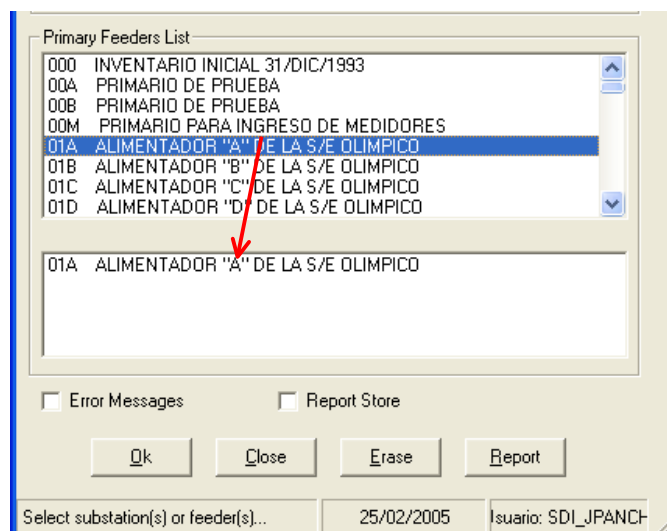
Primary Feeders List

000 INVENTARIO INICIAL 31/DIC/1993
00A PRIMARIO DE PRUEBA
00B PRIMARIO DE PRUEBA
00M PRIMARIO PARA INGRESO DE MEDIDORES
01A ALIMENTADOR "A" DE LA S/E OLIMPICO
01B ALIMENTADOR "B" DE LA S/E OLIMPICO
01C ALIMENTADOR "C" DE LA S/E OLIMPICO
01D ALIMENTADOR "D" DE LA S/E OLIMPICO

01A ALIMENTADOR "A" DE LA S/E OLIMPICO

Error Messages

Report Store

Ok

Close

Erase

Report

Select substation(s) or feeder(s)...

25/02/2005

Jsuario: SDI_JPANCH